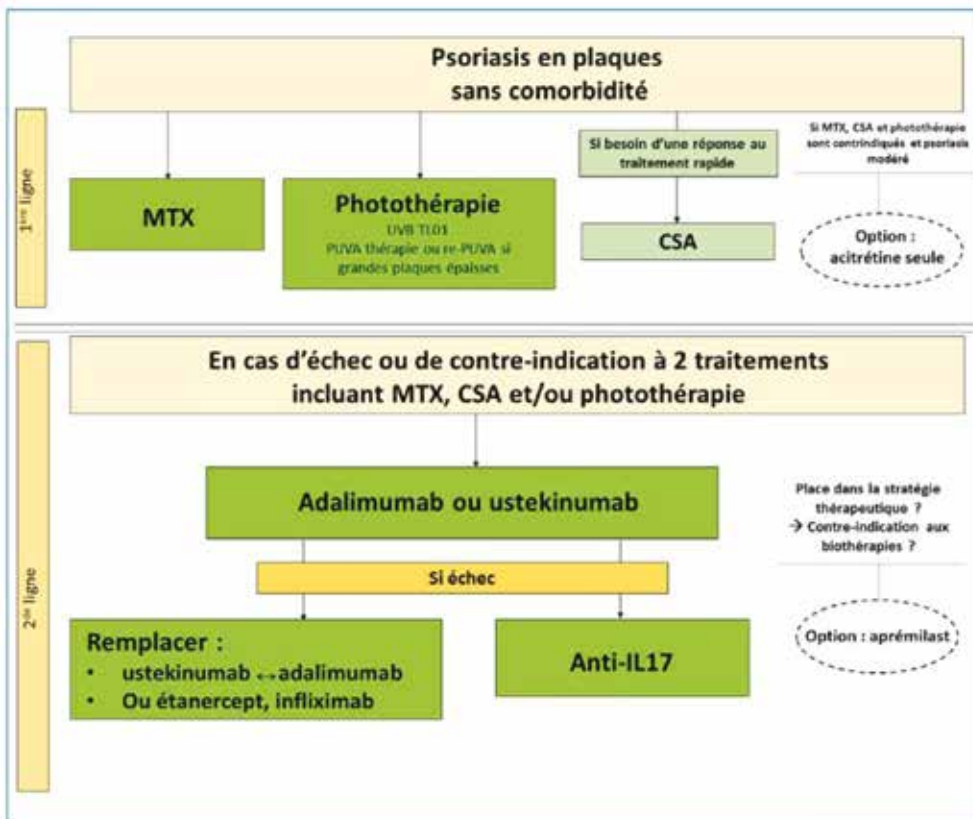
Psoriasis en plaques sans comorbidité

$1^{ère}$ ligne

MTX

Photothérapie
UVB TL01
PUVA thérapie ou re-PUVA si grandes plaques épaisses

Si besoin d'une réponse au traitement rapide

CSA

Si MTX, CSA et photothérapie sont contrindiqués et psoriasis modéré

Option : acitrétine seule

$2^{ème}$ ligne

En cas d'échec ou de contre-indication à 2 traitements incluant MTX, CSA et/ou photothérapie

Adalimumab ou ustekinumab

Si échec

Remplacer :
• ustekinumab ↔ adalimumab
• Ou étanercept, infliximab

Anti-IL17

Place dans la stratégie thérapeutique ?
→ Contre-indication aux biothérapies ?

Option : aprémilast